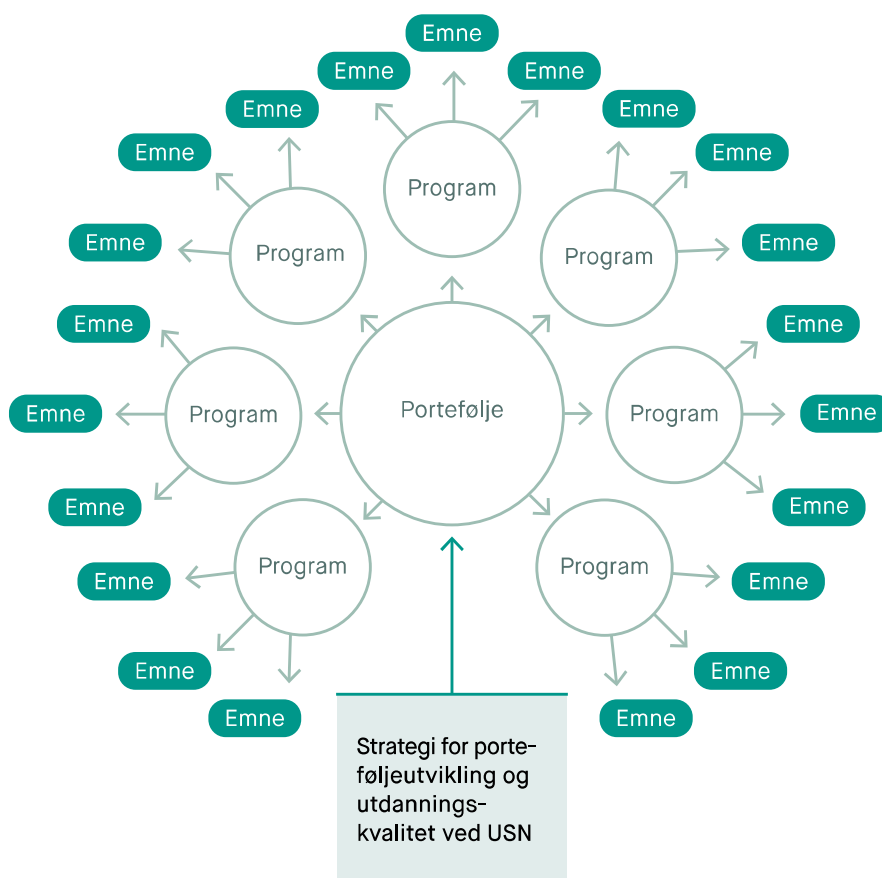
Emne
Emne
Emne
Emne
Emne
Program
Emne
Emne
Program
Program
Emne
Emne
Portefølje
Program
Emne
Emne
Program
Emne
Emne
Emne
Emne
Program
Program
Emne
Emne
Emne
Emne
Emne
Emne

Strategi for porteføljeutvikling og utdanningskvalitet ved USN